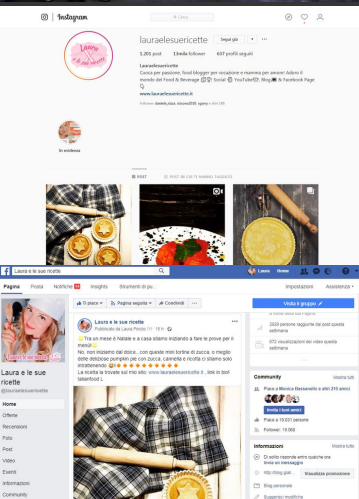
Instagram

Cerca

lauraelesuericette Segui già

1.201 post 13mila follower 607 profili seguiti

Lauraelesuericette
Cuoca per passione, food blogger per vocazione e mamma per amore! Adoro il mondo del Food & Beverage Social: Youtube Blog Facebook Page
www.lauraelesuericette.it

Follower: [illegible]

In evidenza

POST POST IN CUI TI HANNO TAGGATO

Laura e le sue ricette

Laura Home

Pagina Posta Notifiche Insights Strumenti di pu...

Impostazioni Assistenza

Laura e le sue ricette
@lauraelesuericette

Home
Offerte
Recensioni
Foto
Post
Video
Eventi
Informazioni
Community

Ti piace Pagina seguita Condividi ...

Laura e le sue ricette
Pubblicato da Laura Pinto · 1 h

Tra un mese è Natale e a casa stiamo iniziando a fare le prove per i menù
No, non iniziamo dal dolce... con queste mini tortine di zucca, o meglio delle deliziose pumpkin pie con Zucca, cannella e ricotta vi stiamo solo intrattenendo
La ricetta la trovate sul mio sito: www.lauraelesuericette.it .. link in bio! lakanfood L

Visita il gruppo

3839 persone raggiunte dai post questa settimana

872 visualizzazioni dei video questa settimana

Community Vedi tutte

Invita i tuoi amici

Piace a 10.631 persone

Follower: 10.068

Informazioni Vedi tutte

Di solito risponde entro qualche ora
Invia un messaggio

http://blog.giall...

Blog personale

Suggerisci modifiche